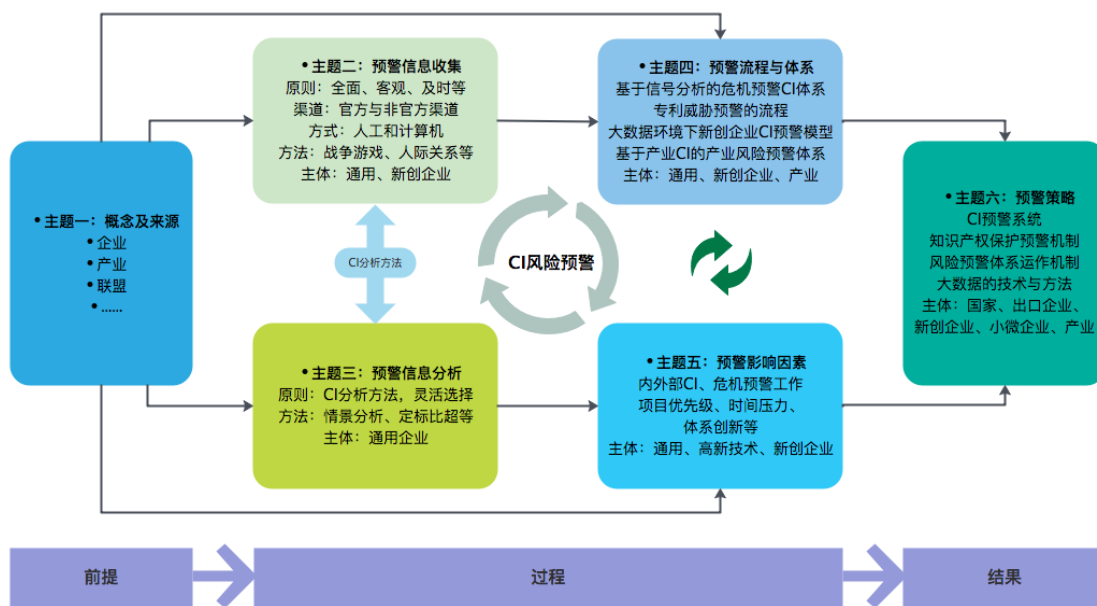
• 主题一：概念及来源
• 企业
• 产业
• 联盟
• ......

• 主题二：预警信息收集
原则：全面、客观、及时等
渠道：官方与非官方渠道
方式：人工和计算机
方法：战争游戏、人际关系等
主体：通用、新创企业

CI分析方法

• 主题三：预警信息分析
原则：CI分析方法，灵活选择
方法：情景分析、定标比超等
主体：通用企业

CI风险预警

• 主题四：预警流程与体系
基于信号分析的危机预警CI体系
专利威胁预警的流程
大数据环境下新创企业CI预警模型
基于产业CI的产业风险预警体系
主体：通用、新创企业、产业

• 主题五：预警影响因素
内外部CI、危机预警工作
项目优先级、时间压力、
体系创新等
主体：通用、高新技术、新创企业

• 主题六：预警策略
CI预警系统
知识产权保护预警机制
风险预警体系运作机制
大数据的技术与方法
主体：国家、出口企业、
新创企业、小微企业、产业

前提

过程

结果